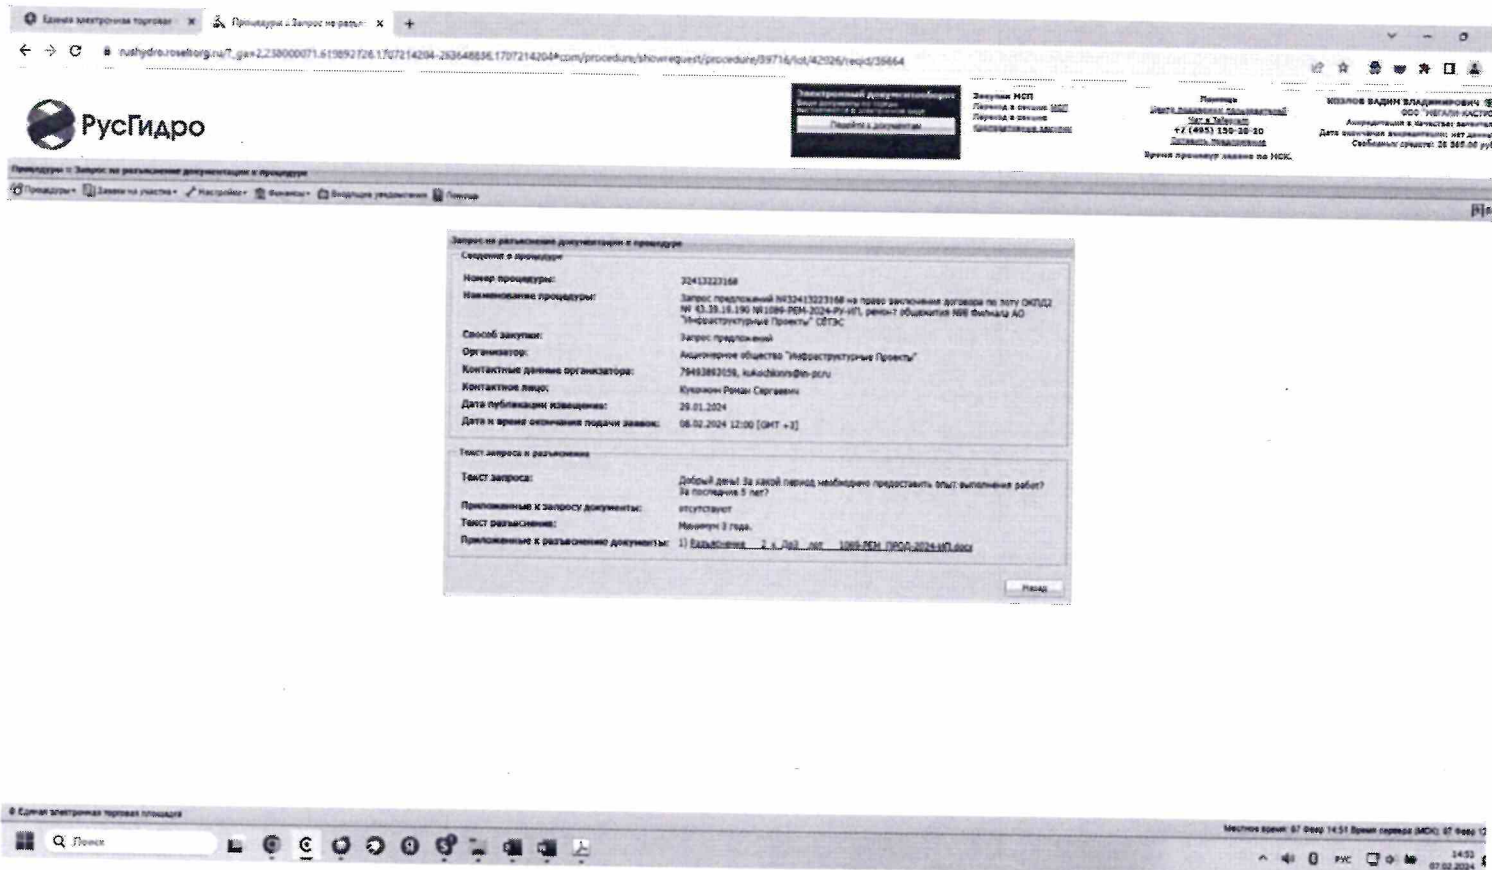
Единая электронная торговая · ×
Процедуры :: Запрос на разъя ×
+

rushydro.roseltorg.ru/?_ga=2.238000071.615892726.1707214204-263648836.1707214204#com/procedure/showrequest/procedure/39714/lot/42026/reqid/36664

РусГидро

Электронный документооборот
Перейти к документам

Закупки МСП
Переход в секцию МСП
Переход в секцию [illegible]

Помощь
Центр поддержки пользователей
Чат в Telegram
+7 (495) 150-20-20
Заказать подписание

Время проведения задано по МСК.

КОЗЛОВ ВАДИМ ВЛАДИМИРОВИЧ
ООО "МЕТАЛЛ-КАСТ"
Аккредитация в качестве: заявителя
Дата окончания аккредитации: нет данных
Свободные средства: 26 365.00 руб

Процедуры :: Запрос на разъяснение документации о процедуре

Процедуры · Заявки на участие · Настройки · Финансы · Входящие уведомления · Помощь

Запрос на разъяснение документации о процедуре

Сведения о процедуре

| | |
|---|---|
| Номер процедуры: | 32413223168 |
| Наименование процедуры: | Запрос предложений №32413223168 на право заключения договора по лоту ОКПД2 № 43.39.19.190 №1089-РЕМ-2024-РУ-ИП, ремонт общежития МВ Филиала АО "Инфраструктурные Проекты" СЕТЭС |
| Способ закупки: | Запрос предложений |
| Организатор: | Акционерное общество "Инфраструктурные Проекты" |
| Контактные данные организатора: | 79483893159, kukushkinrs@in-pr.ru |
| Контактное лицо: | Кукушкин Роман Сергеевич |
| Дата публикации извещения: | 29.01.2024 |
| Дата и время окончания подачи заявок: | 08.02.2024 12:00 [GMT +3] |

Текст запроса о разъяснении

| | |
|---|---|
| Текст запроса: | Добрый день! За какой период необходимо предоставить опыт выполнения работ? За последние 5 лет? |
| Приложенные к запросу документы: | отсутствуют |
| Текст разъяснения: | Минимум 3 года. |
| Приложенные к разъяснению документы: | 1) Разъяснение _2_к_Доп_лот_1089-РЕМ_ПРОД-2024-ИП.docx |

Назад

Единая электронная торговая площадка

Местное время: 07 Февр 14:51 Время сервера (МСК): 07 Февр 1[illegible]

Поиск

РУС 14:52 07.02.2024